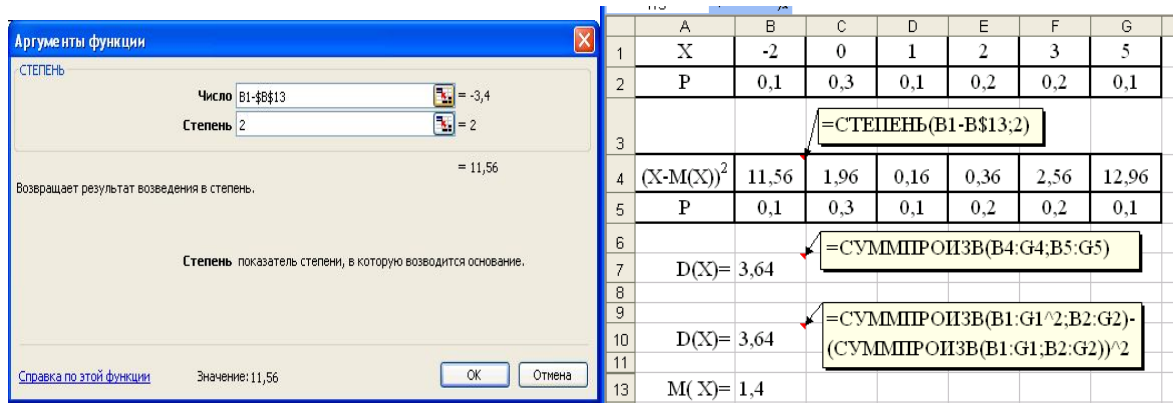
Аргументы функции

СТЕПЕНЬ

Число B1-$B$13 = -3,4

Степень 2 = 2

= 11,56

Возвращает результат возведения в степень.

Степень показатель степени, в которую возводится основание.

Справка по этой функции

Значение: 11,56

ОК

Отмена

| | A | B | C | D | E | F | G |
|---|---|---|---|---|---|---|---|
| 1 | X | -2 | 0 | 1 | 2 | 3 | 5 |
| 2 | P | 0,1 | 0,3 | 0,1 | 0,2 | 0,2 | 0,1 |
| 3 | | | | | | | |
| 4 | $(X-M(X))^2$ | 11,56 | 1,96 | 0,16 | 0,36 | 2,56 | 12,96 |
| 5 | P | 0,1 | 0,3 | 0,1 | 0,2 | 0,2 | 0,1 |
| 6 | | | | | | | |
| 7 | D(X)= | 3,64 | | | | | |
| 8 | | | | | | | |
| 9 | | | | | | | |
| 10 | D(X)= | 3,64 | | | | | |
| 11 | | | | | | | |
| 13 | M( X)= | 1,4 | | | | | |

=СТЕПЕНЬ(B1-B$13;2)

=СУММПРОИЗВ(B4:G4;B5:G5)

=СУММПРОИЗВ(B1:G1^2;B2:G2)-(СУММПРОИЗВ(B1:G1;B2:G2))^2